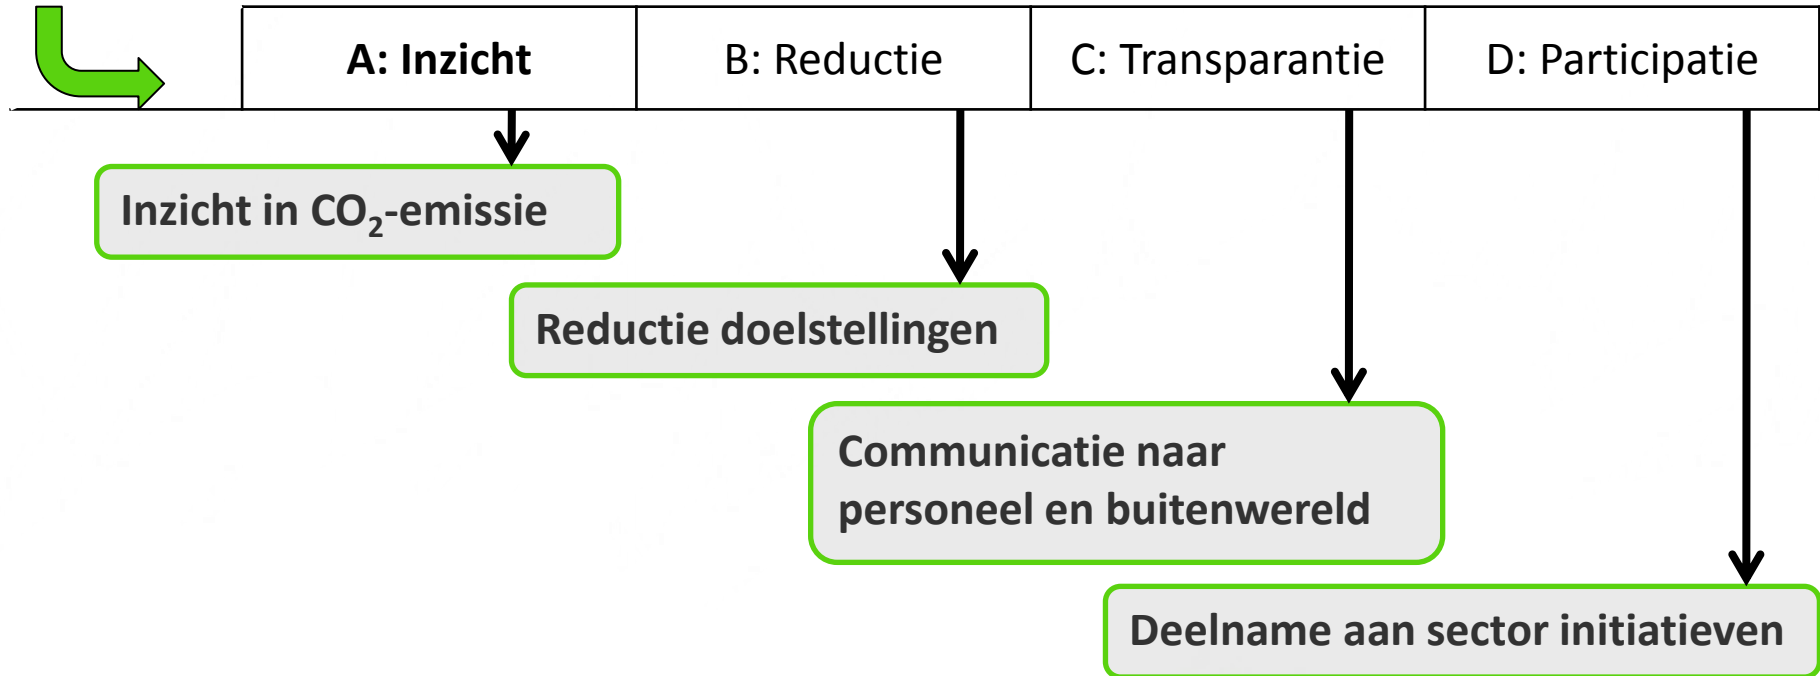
| A: Inzicht | B: Reductie | C: Transparantie | D: Participatie |
|---|---|---|---|

Inzicht in $CO_2$-emissie

Reductie doelstellingen

Communicatie naar personeel en buitenwereld

Deelname aan sector initiatieven